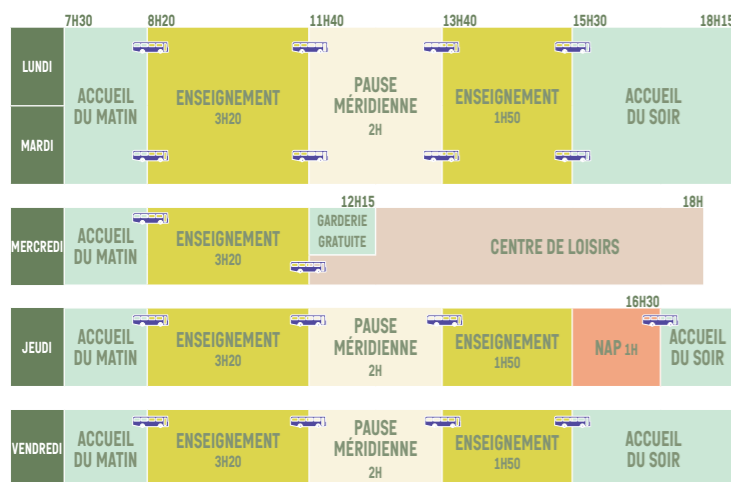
7H30 8H20 11H40 13H40 15H30 18H15

| | | | | | |
|---|---|---|---|---|---|
| LUNDI / MARDI | ACCUEIL DU MATIN | ENSEIGNEMENT 3H20 | PAUSE MÉRIDIENNE 2H | ENSEIGNEMENT 1H50 | ACCUEIL DU SOIR |

12H15 18H

| | | | | |
|---|---|---|---|---|
| MERCREDI | ACCUEIL DU MATIN | ENSEIGNEMENT 3H20 | GARDERIE GRATUITE | CENTRE DE LOISIRS |

16H30

| | | | | | | |
|---|---|---|---|---|---|---|
| JEUDI | ACCUEIL DU MATIN | ENSEIGNEMENT 3H20 | PAUSE MÉRIDIENNE 2H | ENSEIGNEMENT 1H50 | NAP 1H | ACCUEIL DU SOIR |

| | | | | | |
|---|---|---|---|---|---|
| VENDREDI | ACCUEIL DU MATIN | ENSEIGNEMENT 3H20 | PAUSE MÉRIDIENNE 2H | ENSEIGNEMENT 1H50 | ACCUEIL DU SOIR |